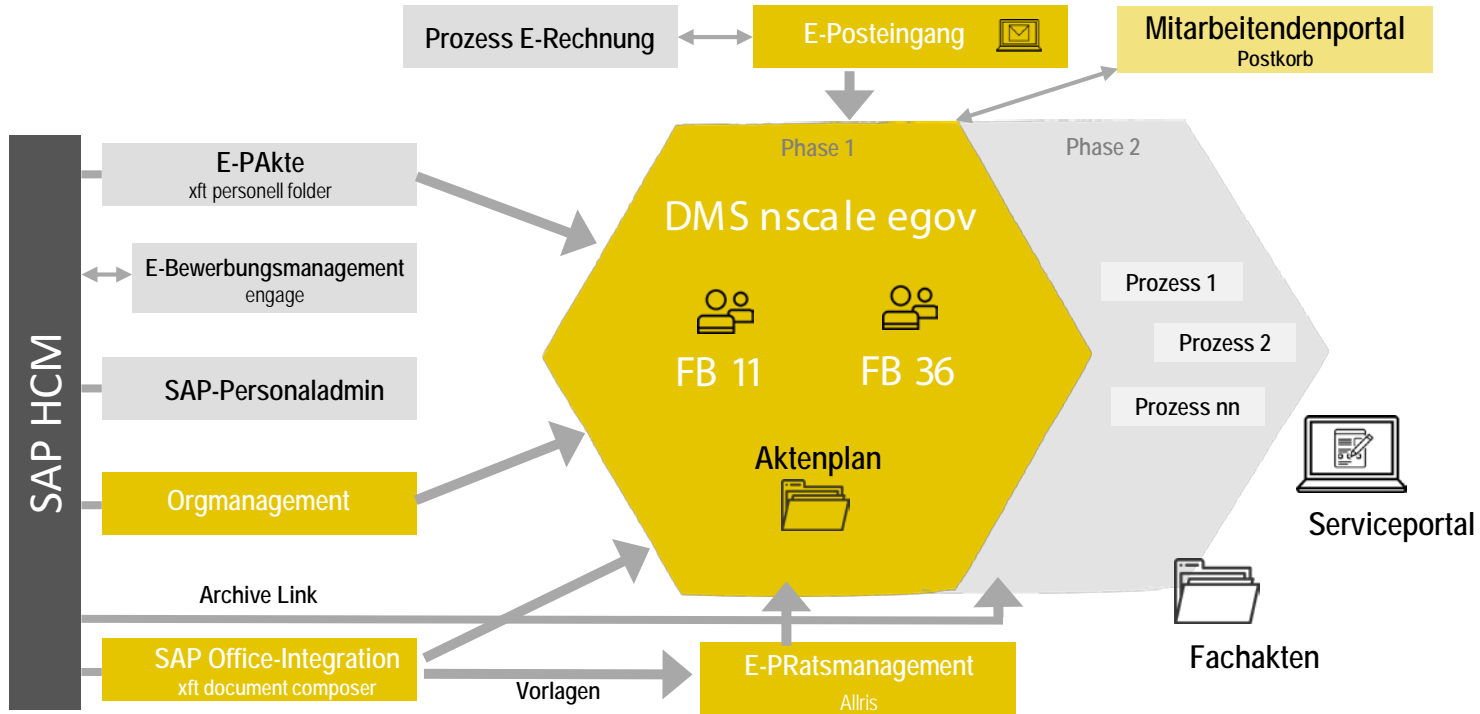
Prozess E-Rechnung

E-Posteingang

Mitarbeitendenportal
Postkorb

SAP HCM

E-PAkte
xft personell folder

E-Bewerbungsmanagement
engage

SAP-Personaladmin

Orgmanagement

Archive Link

SAP Office-Integration
xft document composer

Vorlagen

Phase 1

Phase 2

DMS nscale egov

FB 11

FB 36

Aktenplan

Prozess 1

Prozess 2

Prozess nn

Serviceportal

Fachakten

E-PRatsmanagement
Allris